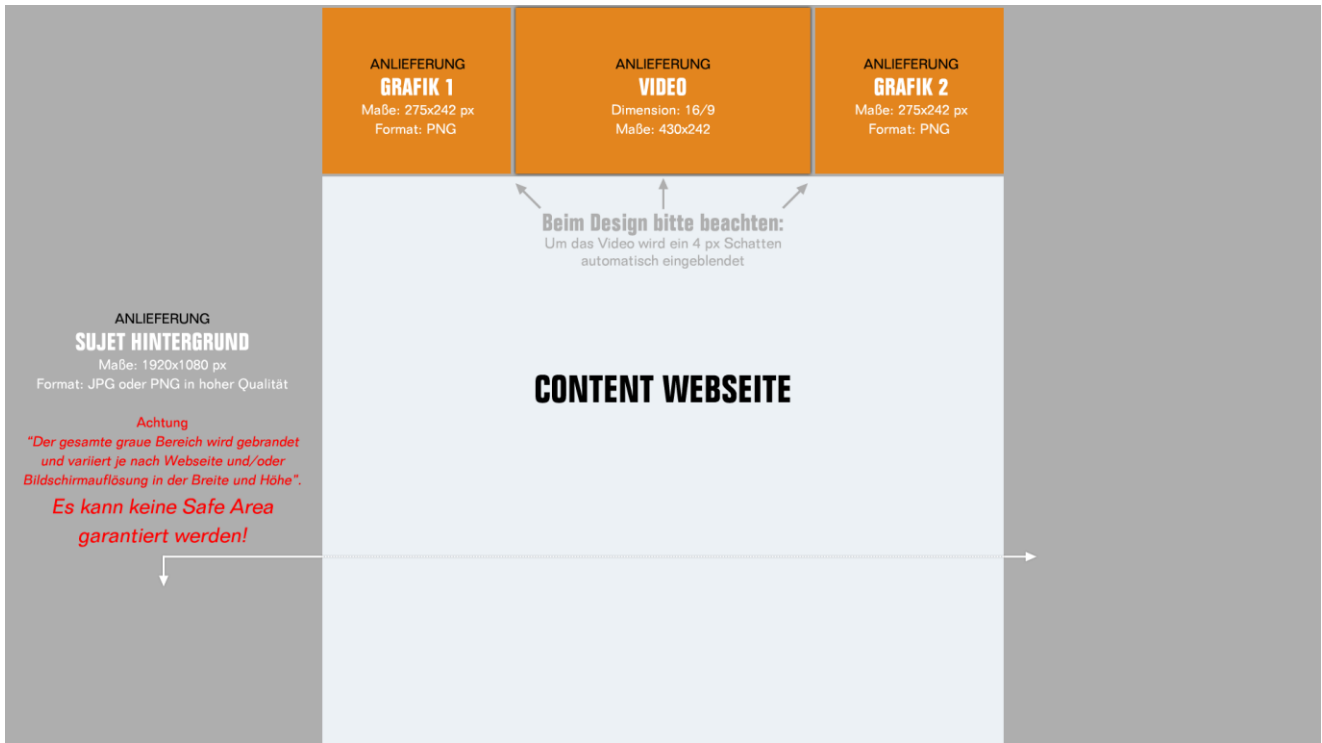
ANLIEFERUNG
GRAFIK 1
Maße: 275x242 px
Format: PNG

ANLIEFERUNG
VIDEO
Dimension: 16/9
Maße: 430x242

ANLIEFERUNG
GRAFIK 2
Maße: 275x242 px
Format: PNG

Beim Design bitte beachten:
Um das Video wird ein 4 px Schatten automatisch eingeblendet

ANLIEFERUNG
SUJET HINTERGRUND
Maße: 1920x1080 px
Format: JPG oder PNG in hoher Qualität

Achtung
"Der gesamte graue Bereich wird gebrandet und variiert je nach Webseite und/oder Bildschirmauflösung in der Breite und Höhe".
Es kann keine Safe Area garantiert werden!

CONTENT WEBSEITE